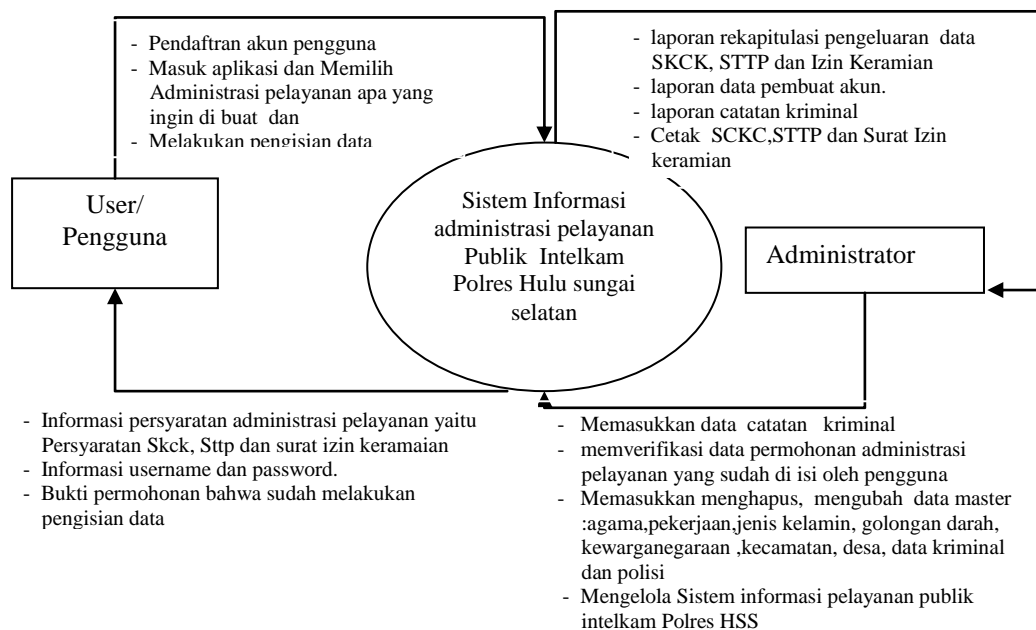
- Pendaftran akun pengguna
- Masuk aplikasi dan Memilih Administrasi pelayanan apa yang ingin di buat dan
- Melakukan pengisian data

- laporan rekapitulasi pengeluaran data SKCK, STTP dan Izin Keramian
- laporan data pembuat akun.
- laporan catatan kriminal
- Cetak SCKC,STTP dan Surat Izin keramian

User/ Pengguna

Sistem Informasi administrasi pelayanan Publik Intelkam Polres Hulu sungai selatan

Administrator

- Informasi persyaratan administrasi pelayanan yaitu Persyaratan Skck, Sttp dan surat izin keramaian
- Informasi username dan password.
- Bukti permohonan bahwa sudah melakukan pengisian data

- Memasukkan data catatan kriminal
- memverifikasi data permohonan administrasi pelayanan yang sudah di isi oleh pengguna
- Memasukkan menghapus, mengubah data master :agama,pekerjaan,jenis kelamin, golongan darah, kewarganegaraan ,kecamatan, desa, data kriminal dan polisi
- Mengelola Sistem informasi pelayanan publik intelkam Polres HSS